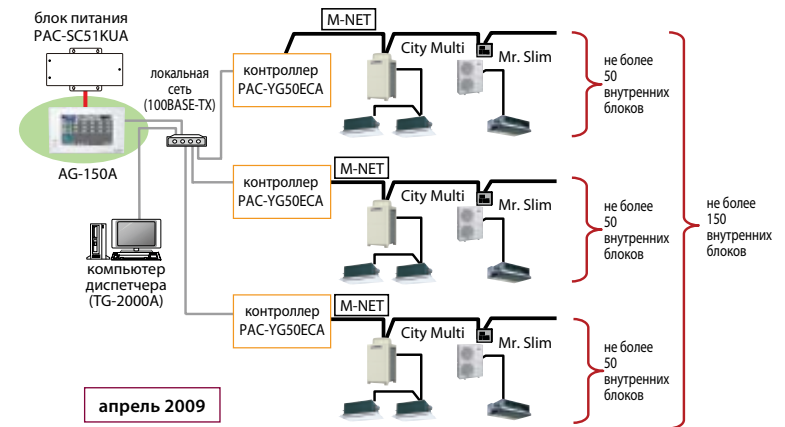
блок питания PAC-SC51KUA

локальная сеть (100BASE-TX)

AG-150A

компьютер диспетчера (TG-2000A)

апрель 2009

M-NET

контроллер PAC-YG50ECA

City Multi

Mr. Slim

не более 50 внутренних блоков

M-NET

контроллер PAC-YG50ECA

City Multi

Mr. Slim

не более 50 внутренних блоков

не более 150 внутренних блоков

M-NET

контроллер PAC-YG50ECA

City Multi

Mr. Slim

не более 50 внутренних блоков